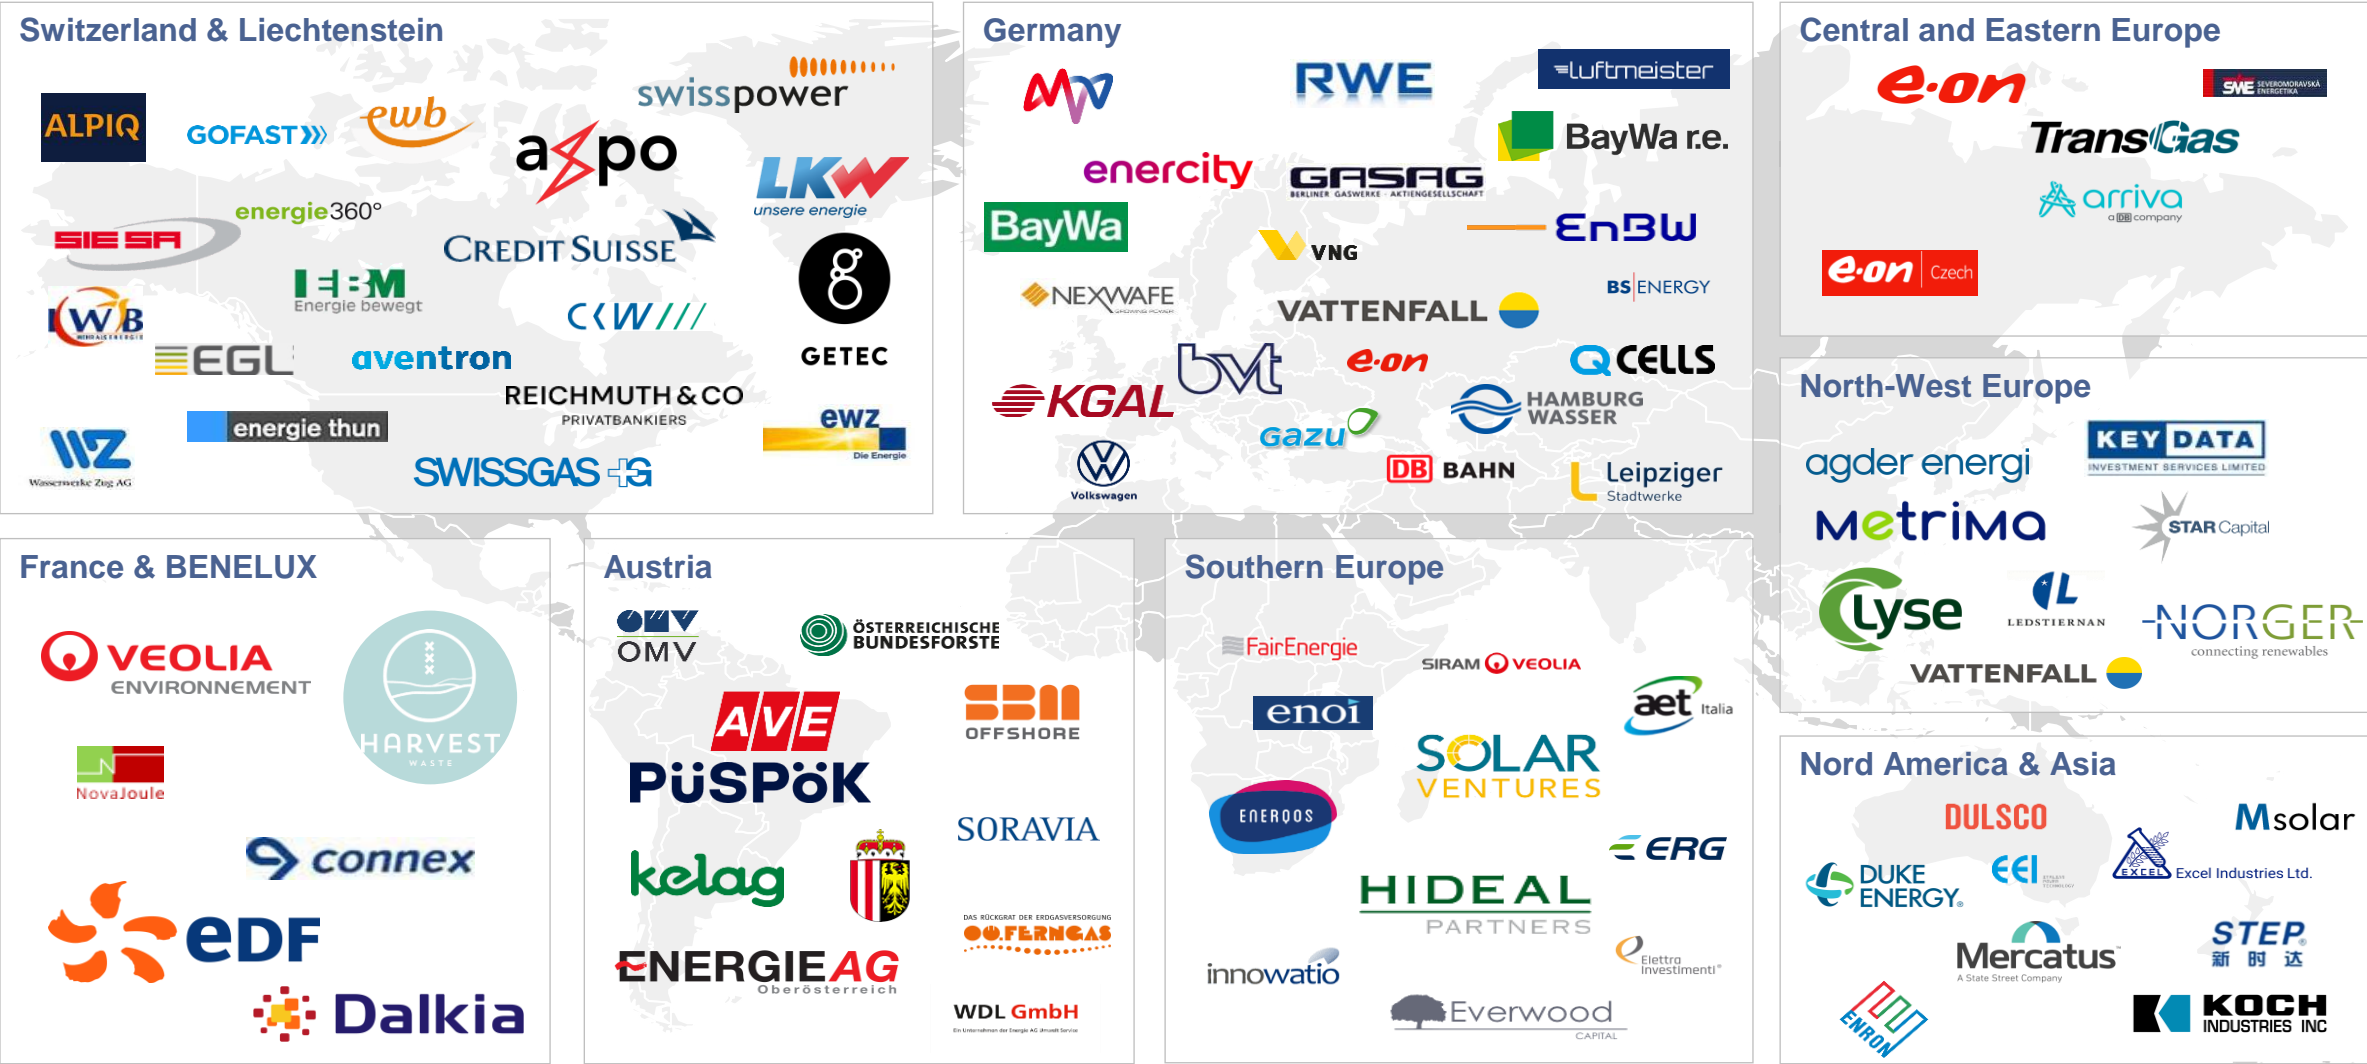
Switzerland & Liechtenstein

ALPIQ
GOFAST
ewb
swisspower
axpo
LKW unsere energie
energie360°
SIE SA
CREDIT SUISSE
IBM Energie bewegt
IWB
CKW
GETEC
EGL
aventron
REICHMUTH & CO PRIVATBANKIERS
WWZ Wasserwerke Zug AG
energie thun
ewz Die Energie
SWISSGAS

Germany

MVV
RWE
luftmeister
BayWa r.e.
enercity
GASAG BERLINER GASWERKE · AKTIENGESELLSCHAFT
BayWa
EnBW
VNG
NEXWAFE
BS|ENERGY
VATTENFALL
KGAL
bvt
e.on
Q CELLS
Gazu
HAMBURG WASSER
Volkswagen
DB BAHN
Leipziger Stadtwerke

Central and Eastern Europe

e.on
SME SEVEROMORAVSKÁ ENERGETIKA
TransGas
arriva a DB company
e.on Czech

North-West Europe

agder energi
KEY DATA INVESTMENT SERVICES LIMITED
Metrima
STAR Capital
Lyse
LEDSTIERNAN
NORGER connecting renewables
VATTENFALL

France & BENELUX

VEOLIA ENVIRONNEMENT
HARVEST WASTE
NovaJoule
connex
eDF
Dalkia

Austria

OMV
ÖSTERREICHISCHE BUNDESFORSTE
AVE
SBM OFFSHORE
PÜSPÖK
SORAVIA
kelag
DAS RÜCKGRAT DER ERDGASVERSORGUNG OÖ.FERNGAS
ENERGIE AG Oberösterreich
WDL GmbH

Southern Europe

FairEnergie
SIRAM VEOLIA
aet Italia
enoi
SOLAR VENTURES
ENERQOS
ERG
HIDEAL PARTNERS
innowatio
Elettro Investimenti
Everwood CAPITAL

Nord America & Asia

DULSCO
Msolar
DUKE ENERGY.
EEI
EXCEL Excel Industries Ltd.
Mercatus A State Street Company
STEP 新 时 达
ENRON
KOCH INDUSTRIES INC